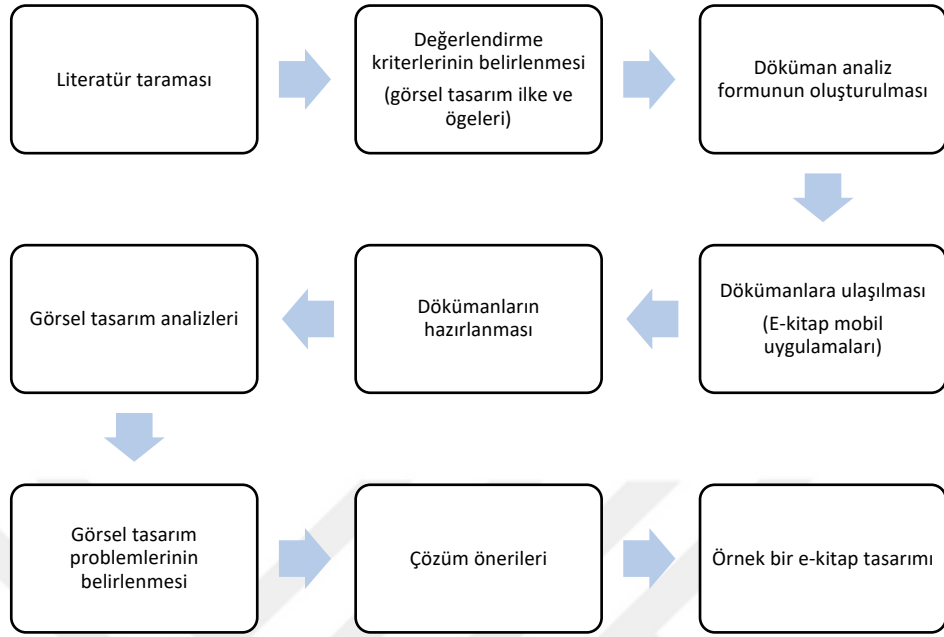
Literatür taraması

Değerlendirme kriterlerinin belirlenmesi

(görsel tasarım ilke ve ögeleri)

Döküman analiz formunun oluşturulması

Dökümanlara ulaşılması

(E-kitap mobil uygulamaları)

Dökümanların hazırlanması

Görsel tasarım analizleri

Görsel tasarım problemlerinin belirlenmesi

Çözüm önerileri

Örnek bir e-kitap tasarımı